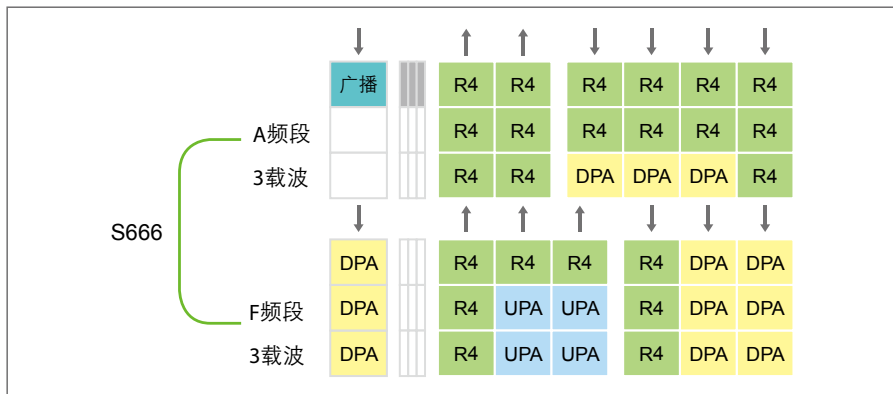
S666

A频段
3载波

| 广播 | | R4 | R4 | | R4 | R4 | R4 | R4 |
|---|---|---|---|---|---|---|---|---|
| | | R4 | R4 | | R4 | R4 | R4 | R4 |
| | | R4 | R4 | | DPA | DPA | DPA | R4 |

F频段
3载波

| DPA | | R4 | R4 | R4 | R4 | DPA | DPA |
|---|---|---|---|---|---|---|---|
| DPA | | R4 | UPA | UPA | R4 | DPA | DPA |
| DPA | | R4 | UPA | UPA | R4 | DPA | DPA |